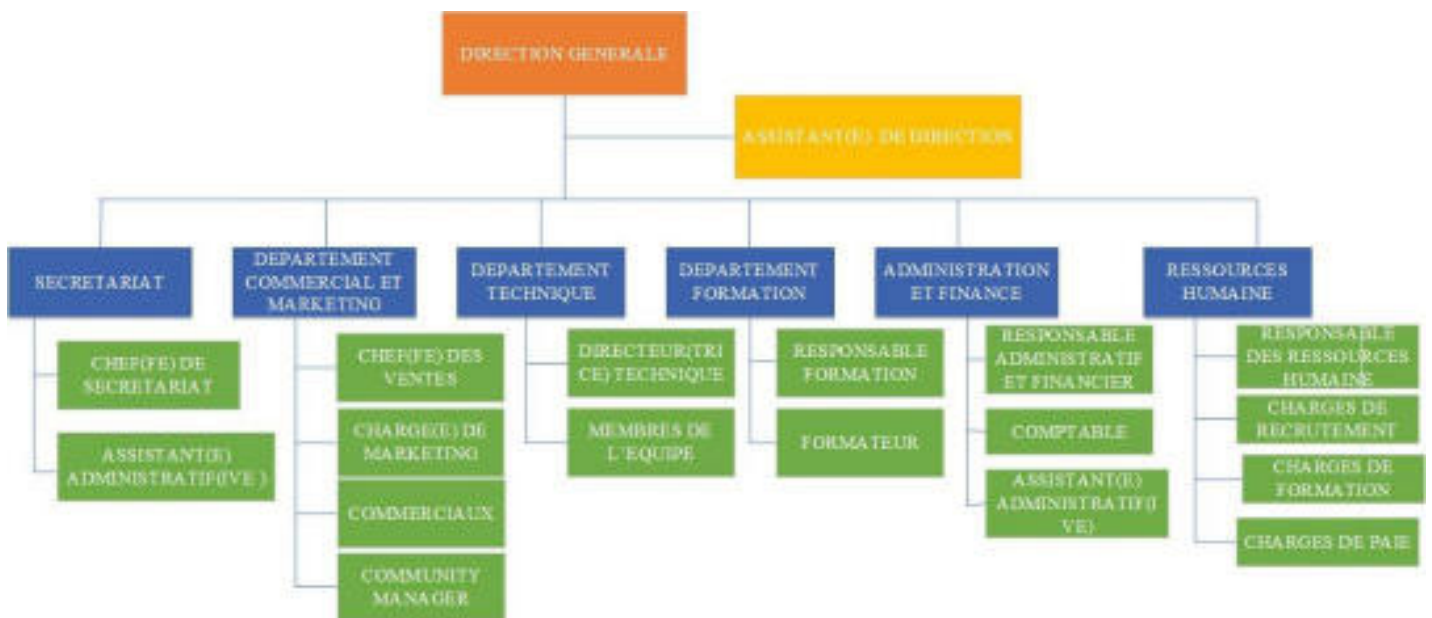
DIRECTION GENERALE

ASSISTANT(E) DE DIRECTION

SECRETARIAT

CHEF(FE) DE SECRETARIAT

ASSISTANT(E) ADMINISTRATIF(VE )

DEPARTEMENT COMMERCIAL ET MARKETING

CHEF(FE) DES VENTES

CHARGE(E) DE MARKETING

COMMERCIAUX

COMMUNITY MANAGER

DEPARTEMENT TECHNIQUE

DIRECTEUR(TRICE) TECHNIQUE

MEMBRES DE L'EQUIPE

DEPARTEMENT FORMATION

RESPONSABLE FORMATION

FORMATEUR

ADMINISTRATION ET FINANCE

RESPONSABLE ADMINISTRATIF ET FINANCIER

COMPTABLE

ASSISTANT(E) ADMINISTRATIF(IVE)

RESSOURCES HUMAINE

RESPONSABLE DES RESSOURCES HUMAINE

CHARGES DE RECRUTEMENT

CHARGES DE FORMATION

CHARGES DE PAIE